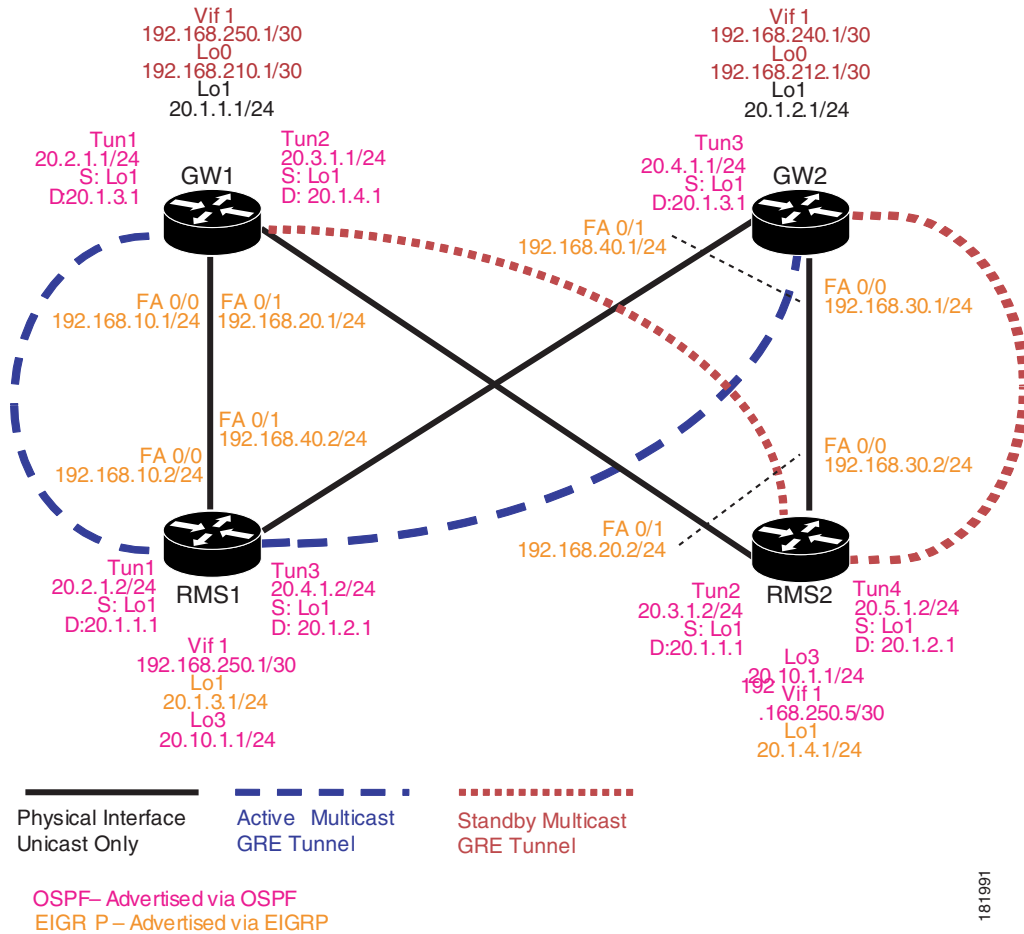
Vif 1
192.168.250.1/30
Lo0
192.168.210.1/30
Lo1
20.1.1.1/24

Vif 1
192.168.240.1/30
Lo0
192.168.212.1/30
Lo1
20.1.2.1/24

Tun1
20.2.1.1/24
S: Lo1
D:20.1.3.1

GW1

Tun2
20.3.1.1/24
S: Lo1
D: 20.1.4.1

Tun3
20.4.1.1/24
S: Lo1
D:20.1.3.1

GW2

FA 0/1
192.168.40.1/24

FA 0/0
192.168.30.1/24

FA 0/0
192.168.10.1/24

FA 0/1
192.168.20.1/24

FA 0/1
192.168.40.2/24

FA 0/0
192.168.10.2/24

FA 0/0
192.168.30.2/24

FA 0/1
192.168.20.2/24

Tun1
20.2.1.2/24
S: Lo1
D:20.1.1.1

RMS1

Tun3
20.4.1.2/24
S: Lo1
D: 20.1.2.1

Tun2
20.3.1.2/24
S: Lo1
D:20.1.1.1

RMS2

Tun4
20.5.1.2/24
S: Lo1
D: 20.1.2.1

Vif 1
192.168.250.1/30
Lo1
20.1.3.1/24
Lo3
20.10.1.1/24

Lo3
20.10.1.1/24
192
Vif 1
.168.250.5/30
Lo1
20.1.4.1/24

Physical Interface
Unicast Only

Active Multicast
GRE Tunnel

Standby Multicast
GRE Tunnel

OSPF– Advertised via OSPF
EIGR P – Advertised via EIGRP

181991